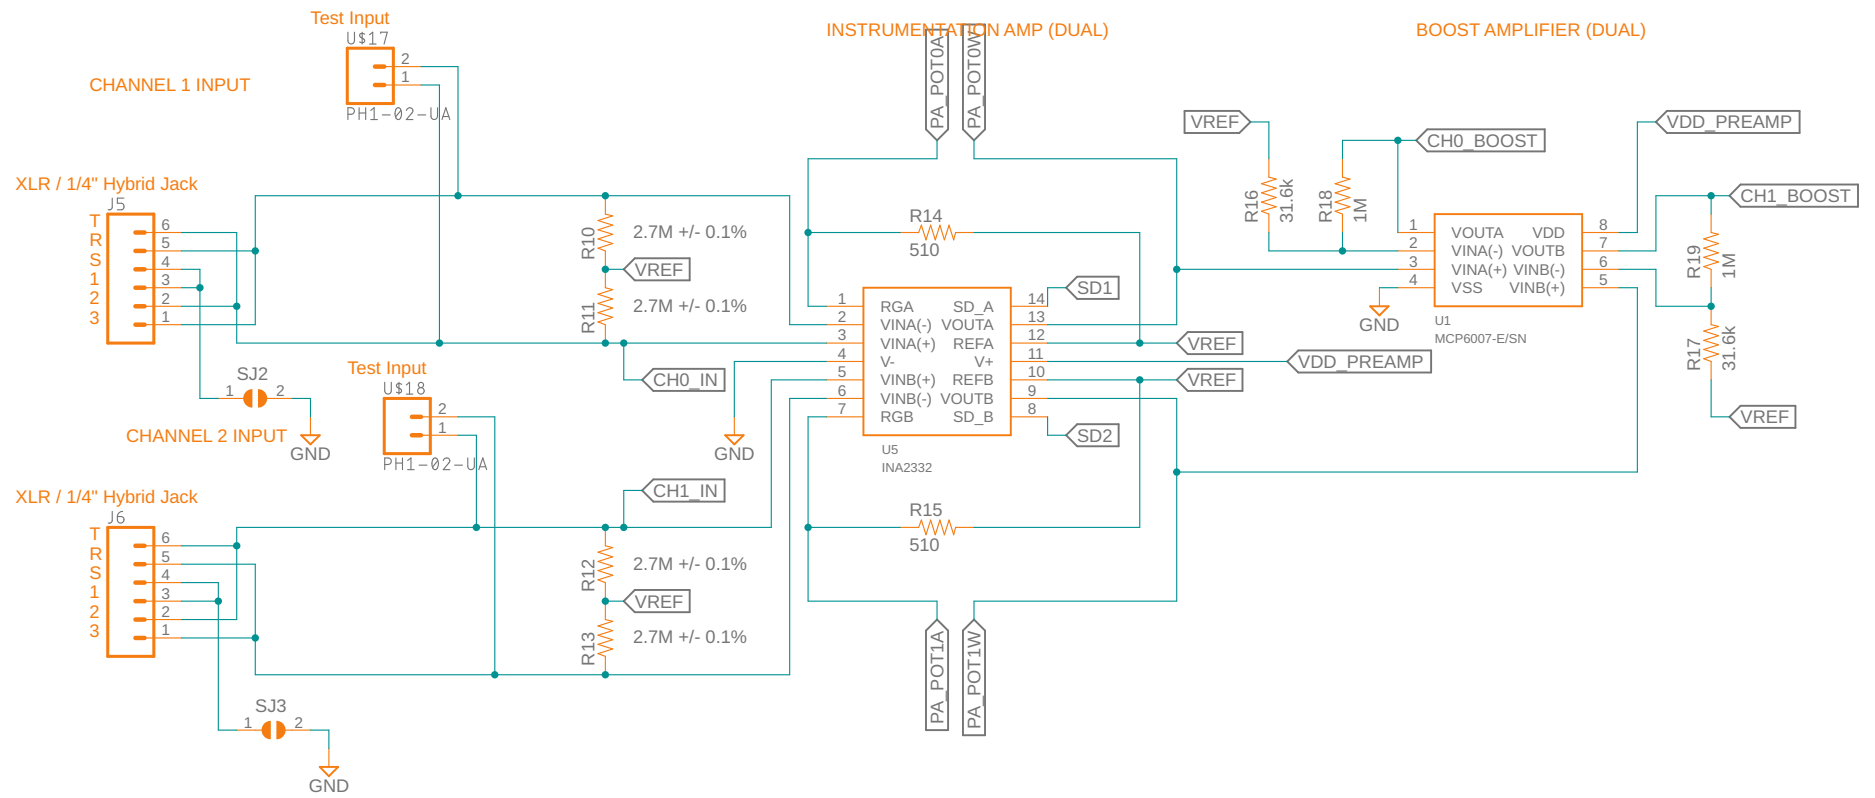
Test Input
U$17
2
1
PH1-02-UA

CHANNEL 1 INPUT

INSTRUMENTATION AMP (DUAL)

BOOST AMPLIFIER (DUAL)

PA_POT0A
PA_POT0W

VREF
CH0_BOOST
VDD_PREAMP

XLR / 1/4" Hybrid Jack
J5
T
R
S
1
2
3
6
5
4
3
2
1

R10
2.7M +/- 0.1%
VREF
R11
2.7M +/- 0.1%

R14
510

R16
31.6k
R18
1M

CH1_BOOST

1
2
3
4
VOUTA
VINA(-)
VINA(+)
VSS
VDD
VOUTB
VINB(-)
VINB(+)
8
7
6
5
U1
MCP6007-E/SN

R19
1M

GND

SD1
1
2
3
4
5
6
7
RGA
VINA(-)
VINA(+)
V-
VINB(+)
VINB(-)
RGB
SD_A
VOUTA
REFA
V+
REFB
VOUTB
SD_B
14
13
12
11
10
9
8
U5
INA2332

VREF
VDD_PREAMP
VREF
SD2

R17
31.6k
VREF

SJ2
1
2
GND
CHANNEL 2 INPUT

CH0_IN
GND

Test Input
U$18
2
1
PH1-02-UA

XLR / 1/4" Hybrid Jack
J6
T
R
S
1
2
3
6
5
4
3
2
1

CH1_IN

R12
2.7M +/- 0.1%
VREF
R13
2.7M +/- 0.1%

R15
510

PA_POT1A
PA_POT1W

SJ3
1
2
GND